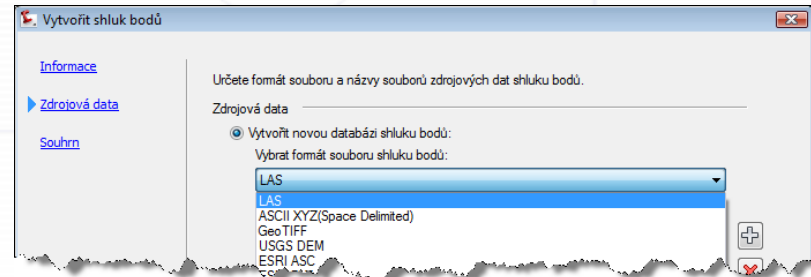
Vytvořit shluk bodů

Informace

Zdrojová data

Souhrn

Určete formát souboru a názvy souborů zdrojových dat shluku bodů.

Zdrojová data

Vytvořit novou databázi shluku bodů:

Vybrat formát souboru shluku bodů:

LAS

LAS
ASCII XYZ(Space Delimited)
GeoTIFF
USGS DEM
ESRI ASC
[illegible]